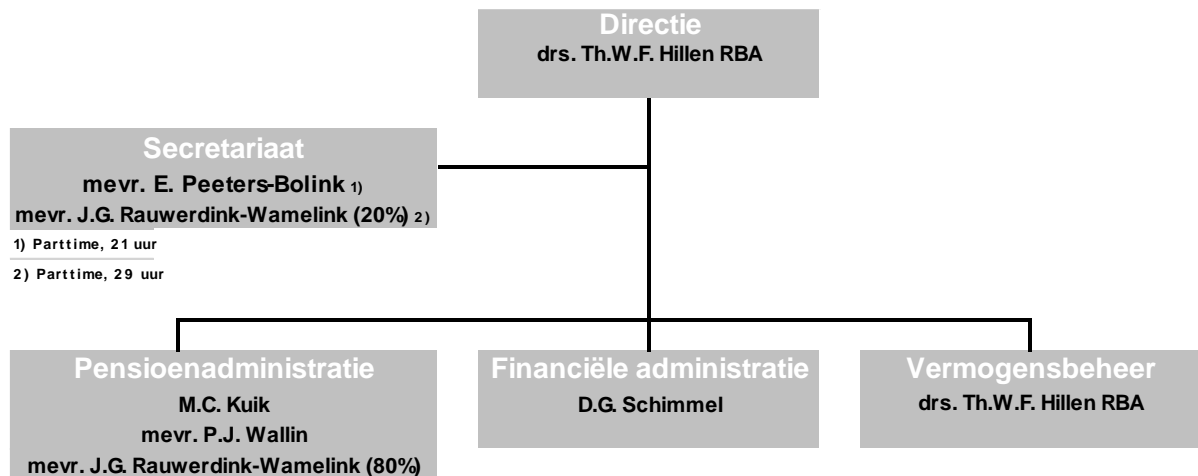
Directie
drs. Th.W.F. Hillen RBA

Secretariaat
mevr. E. Peeters-Bolink 1)
mevr. J.G. Rauwerdink-Wamelink (20%) 2)

1) Parttime, 21 uur
2) Parttime, 29 uur

Pensioenadministratie
M.C. Kuik
mevr. P.J. Wallin
mevr. J.G. Rauwerdink-Wamelink (80%)

Financiële administratie
D.G. Schimmel

Vermogensbeheer
drs. Th.W.F. Hillen RBA